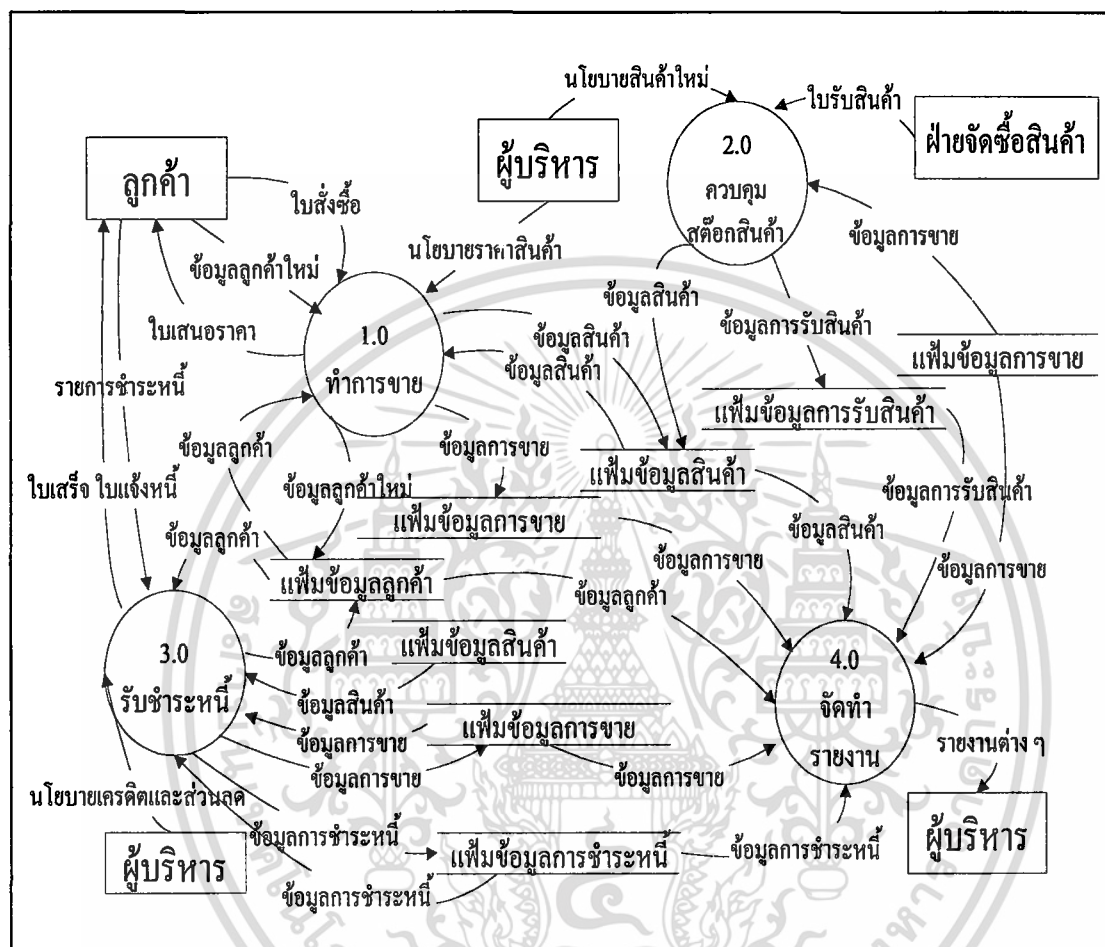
นโยบายสินค้าใหม่

ใบรับสินค้า

ฝ่ายจัดซื้อสินค้า

ผู้บริหาร

2.0
ควบคุม
สต๊อกสินค้า

ลูกค้า

ใบสั่งซื้อ

ข้อมูลการขาย

นโยบายราคาสินค้า

ข้อมูลลูกค้าใหม่

ข้อมูลสินค้า

ใบเสนอราคา

1.0
ทำการขาย

ข้อมูลการรับสินค้า

ข้อมูลสินค้า

แฟ้มข้อมูลการขาย

ข้อมูลสินค้า

รายการชำระหนี้

แฟ้มข้อมูลการรับสินค้า

ข้อมูลลูกค้า

ข้อมูลการขาย

แฟ้มข้อมูลสินค้า

ใบเสร็จ ใบแจ้งหนี้

ข้อมูลลูกค้าใหม่

ข้อมูลการรับสินค้า

แฟ้มข้อมูลการขาย

ข้อมูลสินค้า

ข้อมูลลูกค้า

ข้อมูลการขาย

แฟ้มข้อมูลลูกค้า

ข้อมูลการขาย

ข้อมูลลูกค้า

แฟ้มข้อมูลสินค้า

3.0
รับชำระหนี้

ข้อมูลลูกค้า

4.0
จัดทำ
รายงาน

ข้อมูลสินค้า

แฟ้มข้อมูลการขาย

ข้อมูลการขาย

รายงานต่าง ๆ

ข้อมูลการขาย

ข้อมูลการขาย

นโยบายเครดิตและส่วนลด

ข้อมูลการชำระหนี้

ผู้บริหาร

แฟ้มข้อมูลการชำระหนี้

ข้อมูลการชำระหนี้

ผู้บริหาร

ข้อมูลการชำระหนี้